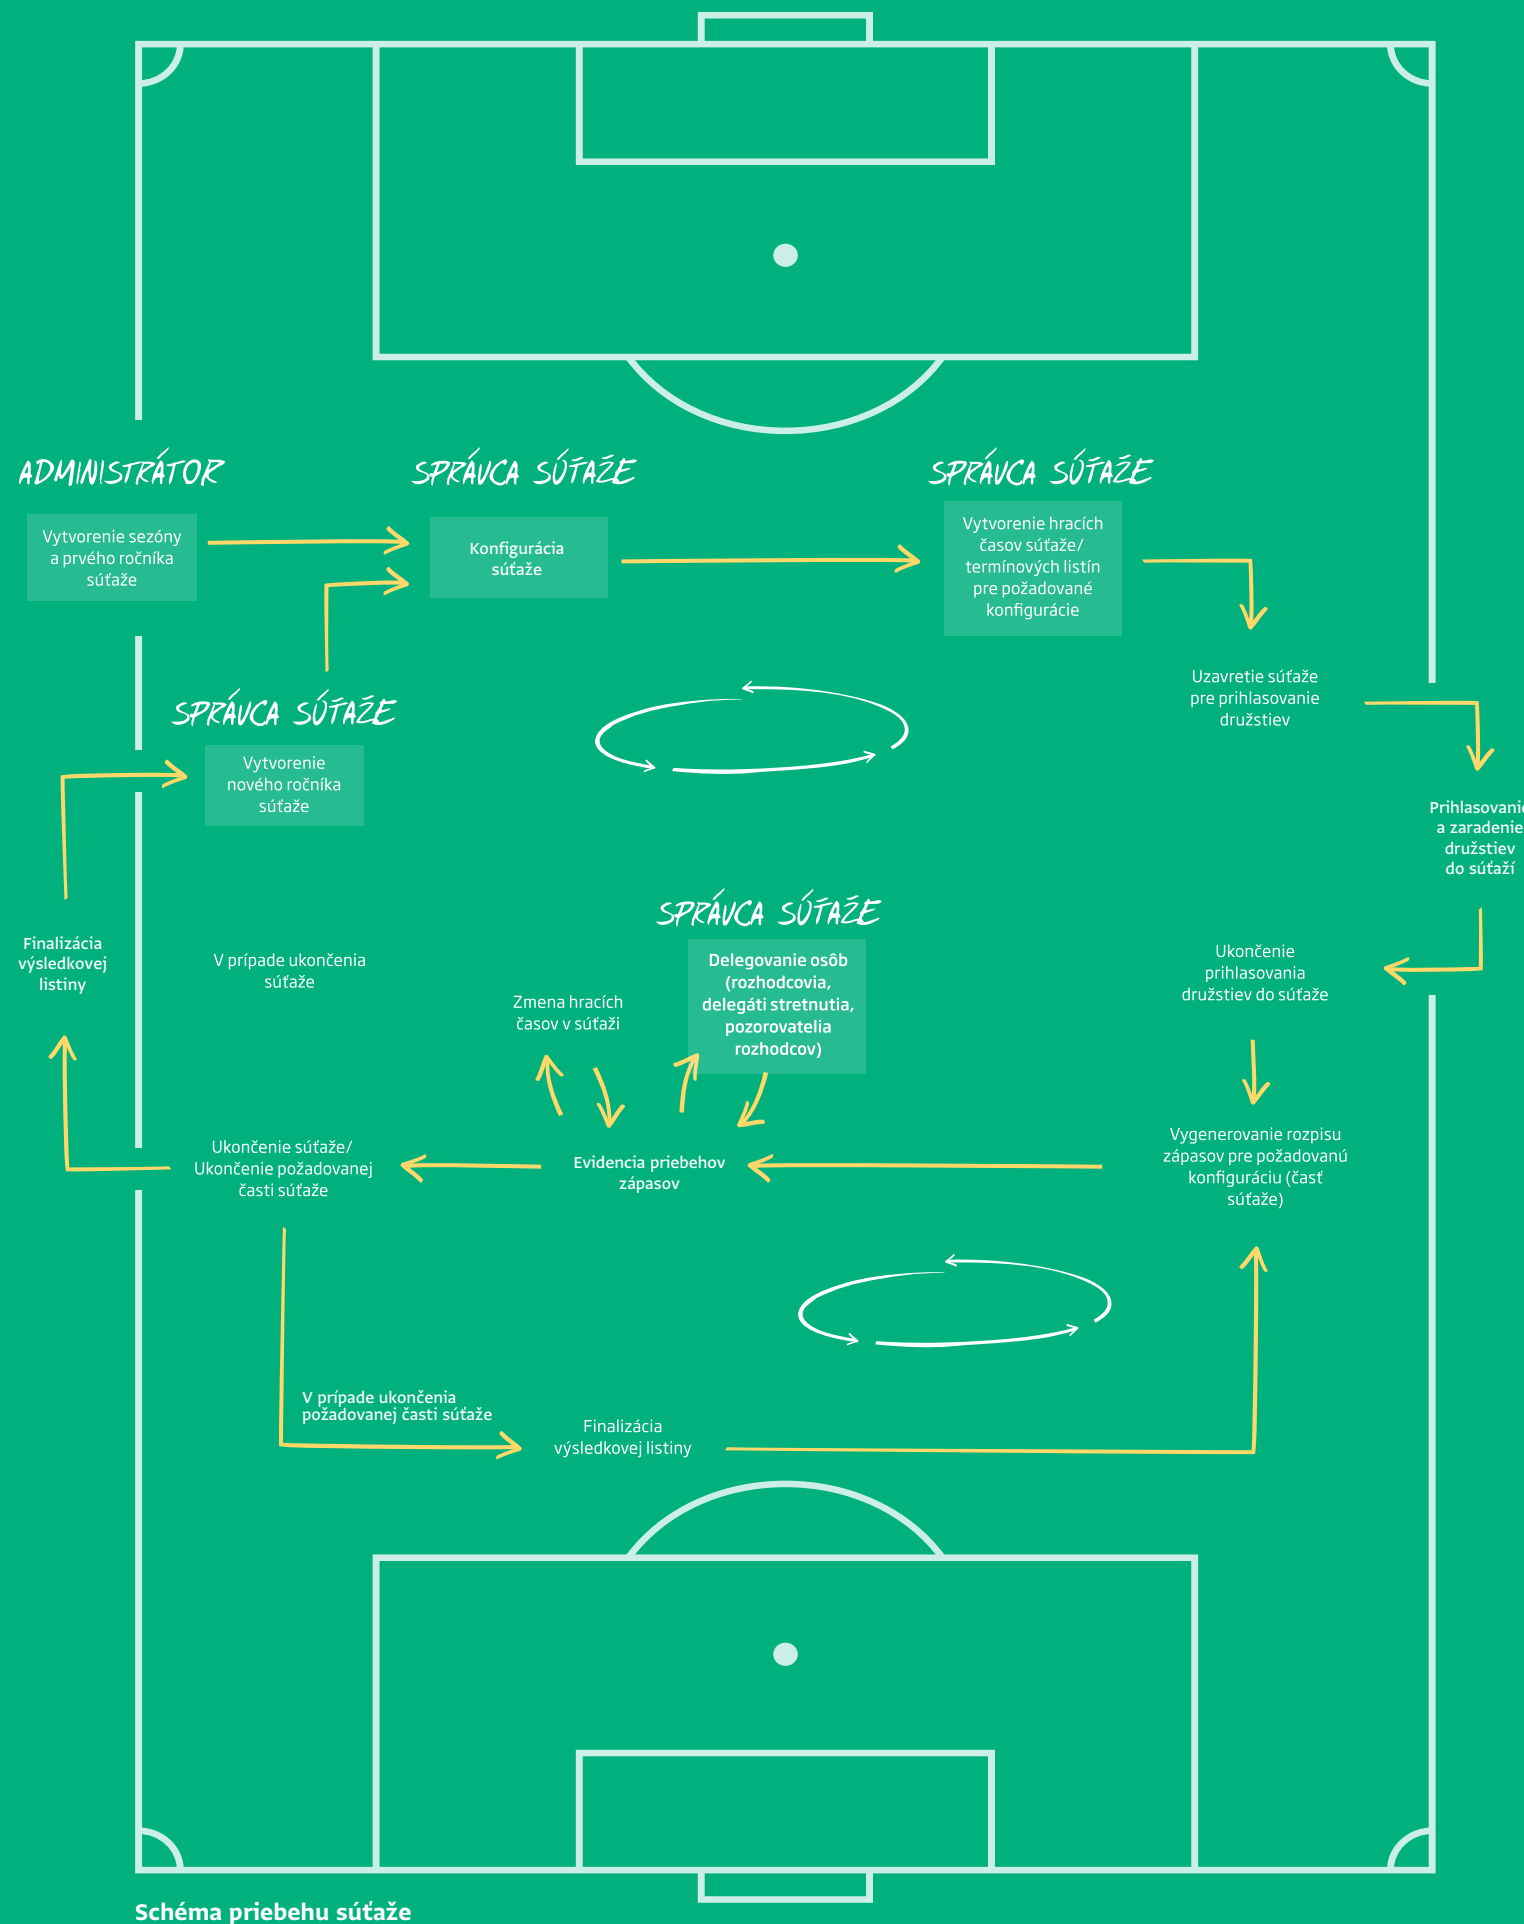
ADMINISTRÁTOR

Vytvorenie sezóny a prvého ročníka súťaže

SPRÁVCA SÚŤAŽE

Konfigurácia súťaže

SPRÁVCA SÚŤAŽE

Vytvorenie hracích časov súťaže/ termínových listín pre požadované konfigurácie

Uzavretie súťaže pre prihlasovanie družstiev

SPRÁVCA SÚŤAŽE

Vytvorenie nového ročníka súťaže

Prihlasovanie a zaradenie družstiev do súťaží

Finalizácia výsledkovej listiny

SPRÁVCA SÚŤAŽE

V prípade ukončenia súťaže

Delegovanie osôb (rozhodcovia, delegáti stretnutia, pozorovatelia rozhodcov)

Zmena hracích časov v súťaži

Ukončenie prihlasovania družstiev do súťaže

Ukončenie súťaže/ Ukončenie požadovanej časti súťaže

Evidencia priebehov zápasov

Vygenerovanie rozpisu zápasov pre požadovanú konfiguráciu (časť súťaže)

V prípade ukončenia požadovanej časti súťaže

Finalizácia výsledkovej listiny

Schéma priebehu súťaže